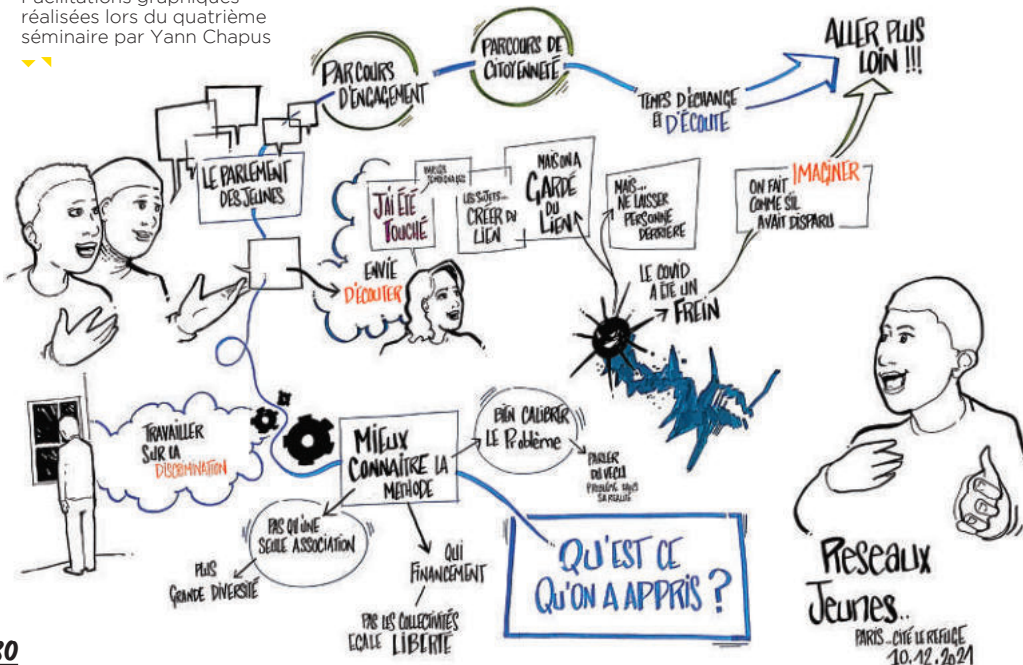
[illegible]acilitations graphiques réalisées lors du quatrième séminaire par Yann Chapus

PARCOURS D'ENGAGEMENT

PARCOURS DE CITOYENNETÉ

TEMPS D'ÉCHANGE ET D'ÉCOUTE

ALLER PLUS LOIN !!!

LE PARLEMENT DES JEUNES

J'AI ÉTÉ TOUCHÉ

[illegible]

LES SUJETS... CRÉER DU LIEN

MAIS ON A GARDÉ DU LIEN

MAIS... NE LAISSER PERSONNE DERRIÈRE

ON FAIT COMME S'IL AVAIT DISPARU

IMAGINER

ENVIE D'ÉCOUTER

LE COVID A ÉTÉ UN FREIN

TRAVAILLER SUR LA DISCRIMINATION

MIEUX CONNAITRE LA MÉTHODE

BIEN CALIBRER LE Problème

PARLER DU VÉCU
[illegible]

PAS QU'UNE SEULE ASSOCIATION

PLUS GRANDE DIVERSITÉ

QUI FINANCEMENT

PAS LES COLLECTIVITÉS EGALE LIBERTÉ

QU'EST CE QU'ON A APPRIS ?

Reseaux Jeunes..

PARIS... CITÉ LE REFUGE
10.12.2021

30